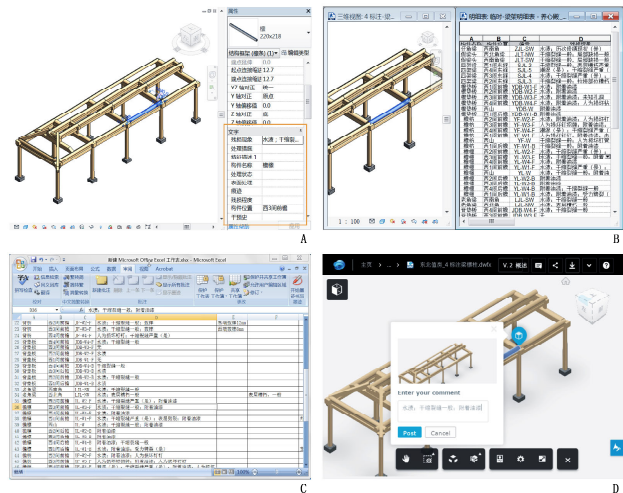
属性

梁
220x218

结构框架 (梁柱) (1)
编辑类型

起点连接缩进 12.7
终点连接缩进 12.7
YZ 轴对正 统一
Y 轴对正 原点
Y 轴偏移值 0.0
Z 轴对正 顶
Z 轴偏移值 0.0

文本
残损现象 水渍；干缩裂...
处理措施
结构隐患 1
构件名称 檩条
处理状态
表面处理
模块
残损程度
构件位置 西3间前檐
干预史

A

三维视图: 4 标注
明细表: 临时-梁柱明细表

A B C D

B

Microsoft Office Excel 工作表.xlsx - Microsoft Excel

开始 插入 页面布局 公式 数据 审阅 视图 Acrobat

C

主页 > ... > 亲友面单_4 标注梁柱模型.dwfx V.2 概述

Enter your comment
水渍；干缩裂缝一般，防潮通风
Post Cancel

D